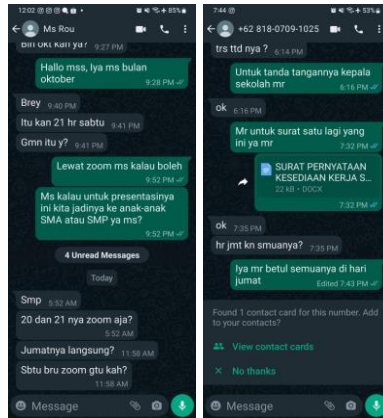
12:02 85%

Ms Rou

Bln okt kan ya? 9:27 PM

Hallo mss, Iya ms bulan oktober 9:28 PM

Brey 9:40 PM

Itu kan 21 hr sabtu 9:41 PM

Gmn itu y? 9:41 PM

Lewat zoom ms kalau boleh 9:52 PM

Ms kalau untuk presentasinya ini kita jadinya ke anak-anak SMA atau SMP ya ms? 9:52 PM

4 Unread Messages

Today

Smp 5:52 AM

20 dan 21 nya zoom aja? 5:52 AM

Jumatnya langsung? 11:58 AM

Sbtu bru zoom gtu kah? 11:58 AM

Message

7:44 53%

+62 818-0709-1025

trs ttd nya ? 6:14 PM

Untuk tanda tangannya kepala sekolah mr 6:16 PM

ok 6:16 PM

Mr untuk surat satu lagi yang ini ya mr 7:32 PM

SURAT PERNYATAAN KESEDIAAN KERJA S... 22 kB • DOCX 7:32 PM

ok 7:35 PM

hr jmt kn smuanya? 7:35 PM

Iya mr betul semuanya di hari jumat Edited 7:43 PM

Found 1 contact card for this number. Add to your contacts?

View contact cards

No thanks

Message